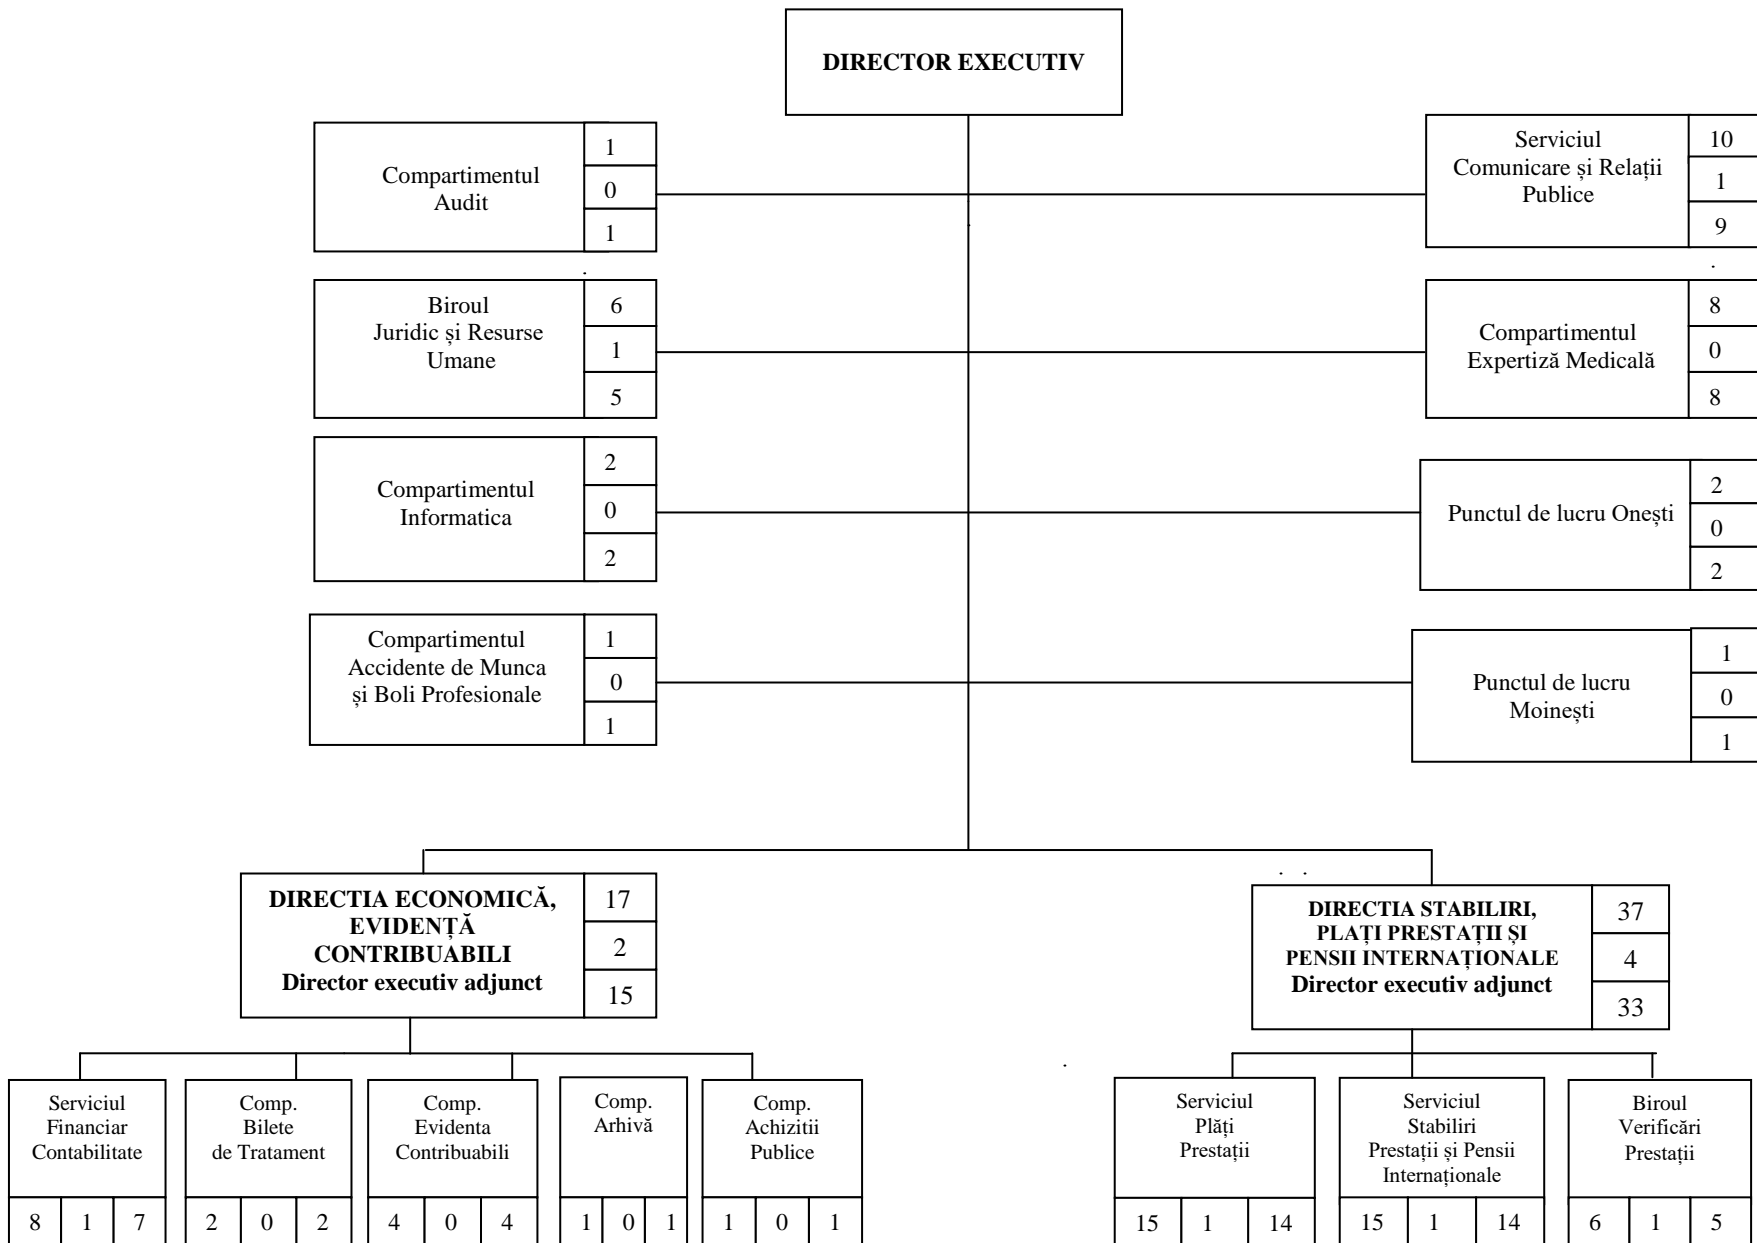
DIRECTOR EXECUTIV

Compartimentul Audit
1
0
1

Serviciul Comunicare și Relații Publice
10
1
9

Biroul Juridic și Resurse Umane
6
1
5

Compartimentul Expertiză Medicală
8
0
8

Compartimentul Informatica
2
0
2

Punctul de lucru Onești
2
0
2

Compartimentul Accidente de Munca și Boli Profesionale
1
0
1

Punctul de lucru Moinești
1
0
1

DIRECTIA ECONOMICĂ, EVIDENȚĂ CONTRIBUABILI
Director executiv adjunct
17
2
15

DIRECTIA STABILIRI, PLAȚI PRESTAȚII ȘI PENSII INTERNAȚIONALE
Director executiv adjunct
37
4
33

| Serviciul Financiar Contabilitate | | |
|---|---|---|
| 8 | 1 | 7 |

| Comp. Bilete de Tratament | | |
|---|---|---|
| 2 | 0 | 2 |

| Comp. Evidenta Contribuabili | | |
|---|---|---|
| 4 | 0 | 4 |

| Comp. Arhivă | | |
|---|---|---|
| 1 | 0 | 1 |

| Comp. Achizitii Publice | | |
|---|---|---|
| 1 | 0 | 1 |

| Serviciul Plăți Prestații | | |
|---|---|---|
| 15 | 1 | 14 |

| Serviciul Stabiliri Prestații și Pensii Internaționale | | |
|---|---|---|
| 15 | 1 | 14 |

| Biroul Verificări Prestații | | |
|---|---|---|
| 6 | 1 | 5 |